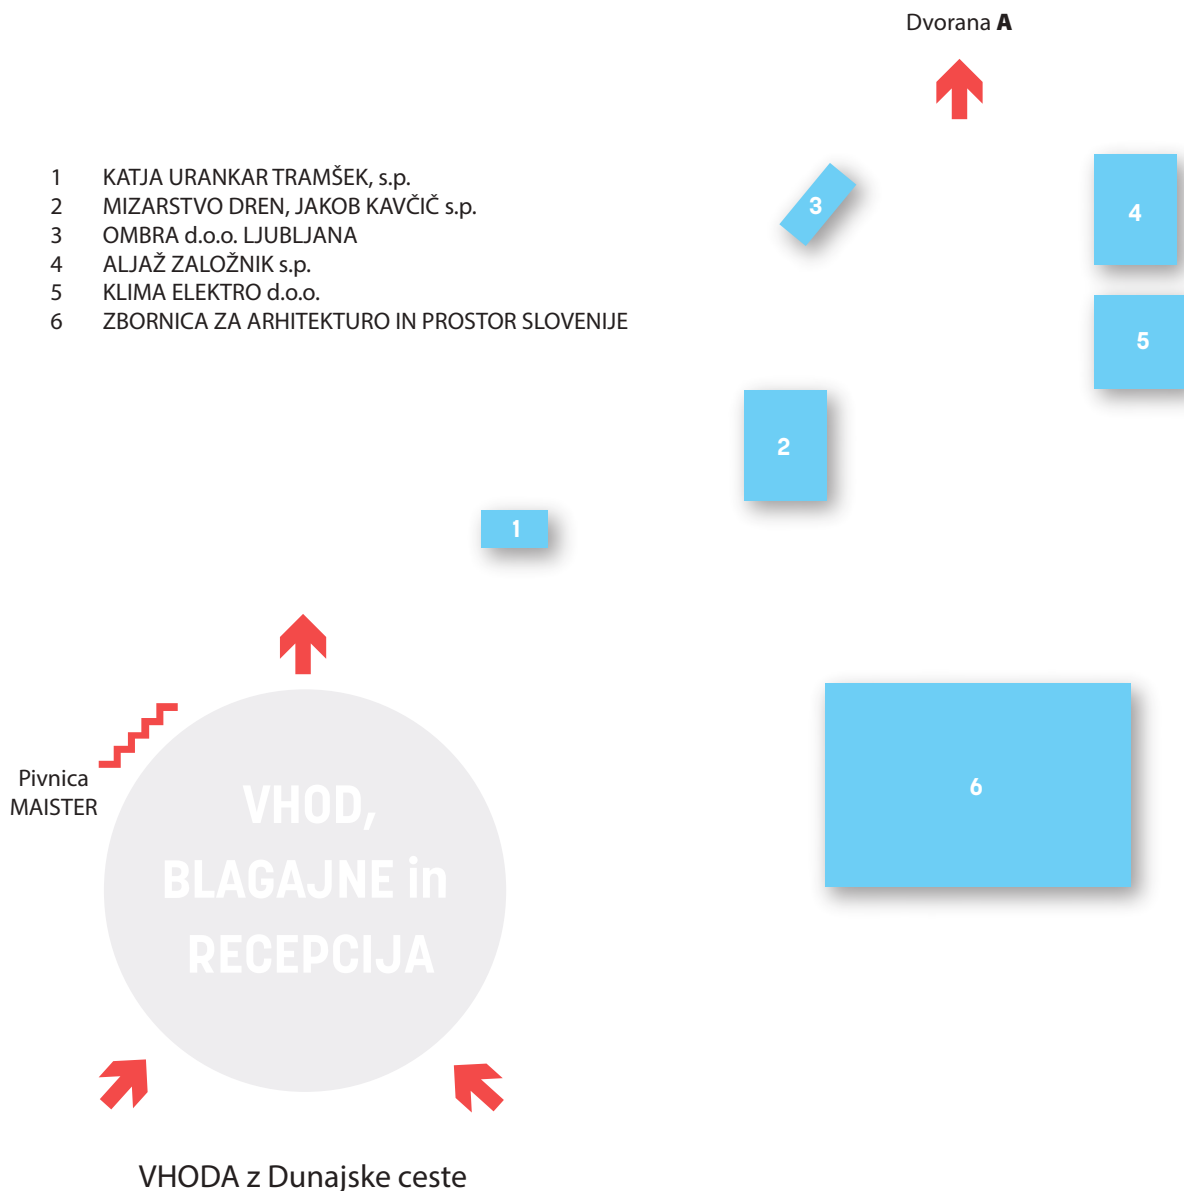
Dvorana **A**

1 KATJA URANKAR TRAMŠEK, s.p.
2 MIZARSTVO DREN, JAKOB KAVČIČ s.p.
3 OMBRA d.o.o. LJUBLJANA
4 ALJAŽ ZALOŽNIK s.p.
5 KLIMA ELEKTRO d.o.o.
6 ZBORNICA ZA ARHITEKTURO IN PROSTOR SLOVENIJE

3

4

5

2

1

Pivnica MAISTER

VHOD, BLAGAJNE in RECEPCIJA

6

VHODA z Dunajske ceste